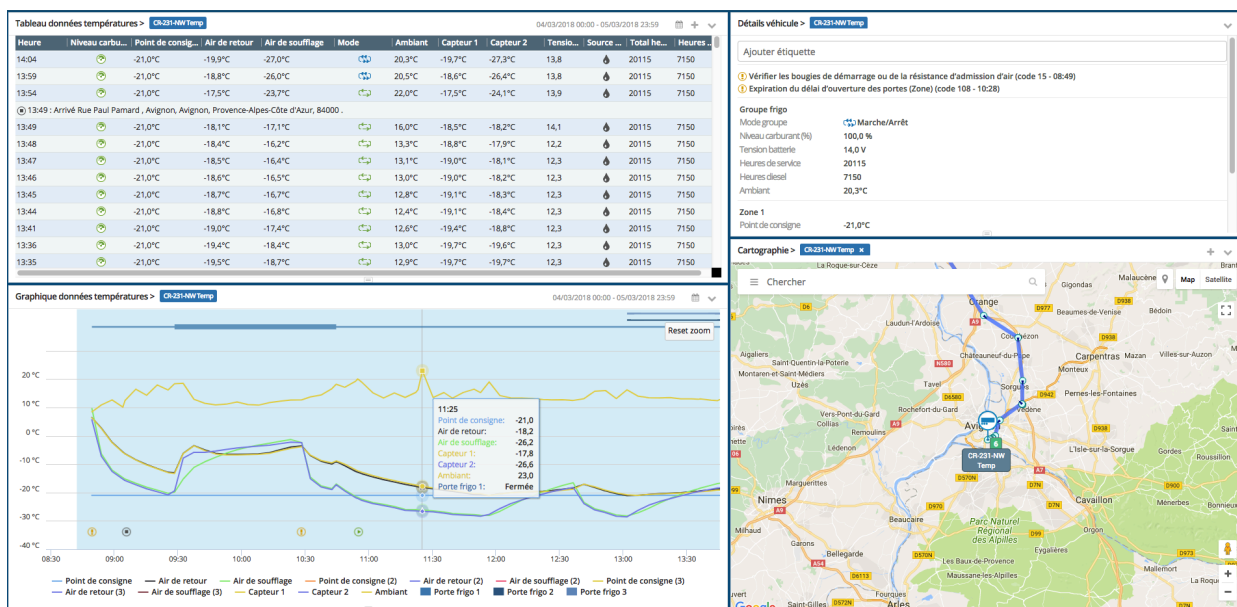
Tableau données températures > CR-231-NW Temp

04/03/2018 00:00 - 05/03/2018 23:59

| Heure | Niveau carbu... | Point de consigne | Air de retour | Air de soufflage | Mode | Ambiant | Capteur 1 | Capteur 2 | Tensio... | Source ... | Total he... | Heures ... |
|---|---|---|---|---|---|---|---|---|---|---|---|---|
| 14:04 | | -21,0°C | -19,9°C | -27,0°C | | 20,3°C | -19,7°C | -27,3°C | 13,8 | | 20115 | 7150 |
| 13:59 | | -21,0°C | -18,8°C | -26,0°C | | 20,5°C | -18,6°C | -26,4°C | 13,8 | | 20115 | 7150 |
| 13:54 | | -21,0°C | -17,5°C | -23,7°C | | 22,0°C | -17,5°C | -24,1°C | 13,8 | | 20115 | 7150 |
| 13:49 : Arrivé Rue Paul Pamard , Avignon, Avignon, Provence-Alpes-Côte d'Azur, 84000 . | | | | | | | | | | | | |
| 13:49 | | -21,0°C | -18,1°C | -17,1°C | | 16,0°C | -18,5°C | -18,2°C | 14,1 | | 20115 | 7150 |
| 13:48 | | -21,0°C | -18,4°C | -16,2°C | | 13,3°C | -18,8°C | -17,9°C | 12,2 | | 20115 | 7150 |
| 13:47 | | -21,0°C | -18,5°C | -16,4°C | | 13,1°C | -19,0°C | -18,1°C | 12,3 | | 20115 | 7150 |
| 13:46 | | -21,0°C | -18,6°C | -16,5°C | | 13,0°C | -19,0°C | -18,2°C | 12,3 | | 20115 | 7150 |
| 13:45 | | -21,0°C | -18,7°C | -16,7°C | | 12,8°C | -19,1°C | -18,3°C | 12,3 | | 20115 | 7150 |
| 13:44 | | -21,0°C | -18,8°C | -16,8°C | | 12,4°C | -19,1°C | -18,4°C | 12,3 | | 20115 | 7150 |
| 13:41 | | -21,0°C | -19,0°C | -17,4°C | | 12,6°C | -19,4°C | -18,8°C | 12,3 | | 20115 | 7150 |
| 13:36 | | -21,0°C | -19,4°C | -18,4°C | | 13,0°C | -19,7°C | -19,6°C | 12,3 | | 20115 | 7150 |
| 13:35 | | -21,0°C | -19,5°C | -18,7°C | | 12,9°C | -19,7°C | -19,8°C | 12,3 | | 20115 | 7150 |

Graphique données températures > CR-231-NW Temp

04/03/2018 00:00 - 05/03/2018 23:59

Reset zoom

20 °C
10 °C
0 °C
-10 °C
-20 °C
-30 °C
-40 °C

11:25
Point de consigne: -21,0
Air de retour: -18,2
Air de soufflage: -26,2
Capteur 1: -17,8
Capteur 2: -26,6
Ambiant: 23,0
Porte frigo 1: Fermée

08:30 09:00 09:30 10:00 10:30 11:00 11:30 12:00 12:30 13:00 13:30

Point de consigne, Air de retour, Air de soufflage, Point de consigne (2), Air de retour (2), Air de soufflage (2), Point de consigne (3), Air de retour (3), Air de soufflage (3), Capteur 1, Capteur 2, Ambiant, Porte frigo 1, Porte frigo 2, Porte frigo 3

Détails véhicule > CR-231-NW Temp

Ajouter étiquette

Vérifier les bougies de démarrage ou de la résistance d'admission d'air (code 15 - 08:49)
Expiration du délai d'ouverture des portes (Zone) (code 108 - 10:28)

Groupe frigo
Mode groupe Marche/Arrêt
Niveau carburant (%) 100,0 %
Tension batterie 14,0 V
Heures de service 20115
Heures diesel 7150
Ambiant 20,3°C

Zone 1
Point de consigne -21,0°C

Cartographie > CR-231-NW Temp ×

Chercher

Map Satellite

La Roque-sur-Cèze, Malaucène, Gigondas, Orange, Beaumes-de-Venise, Bédoin, Laudun-l'Ardoise, Courthezon, Carpentras, Mazan, Aiguèzes, Saint-Quentin-la-Poterie, Châteauneuf-du-Pape, Monteux, Montaren-et-Saint-Médiers, Uzès, Tavel, Sorgues, Pernes-les-Fontaines, Vers-Pont-du-Gard, Rochefort-du-Gard, Vedène, Remoulins, Avignon, L'Isle-sur-la-Sorgue, Lédenon, CR-231-NW Temp, Marguerittes, Nimes, Cavaillon, Ménerbes, Beaucaire, Parc Naturel Régional des Alpilles, Orgon, Bellegarde, Les Baux-de-Provence, Eygalières, Saint-Gilles, Maussane-les-Alpilles, Mallemort, Arles, Google

A9, N580, D6580, D981, D938, D977, D942, A7, D7N, D570N, D970, D999, D6113, D973, A54, D572N